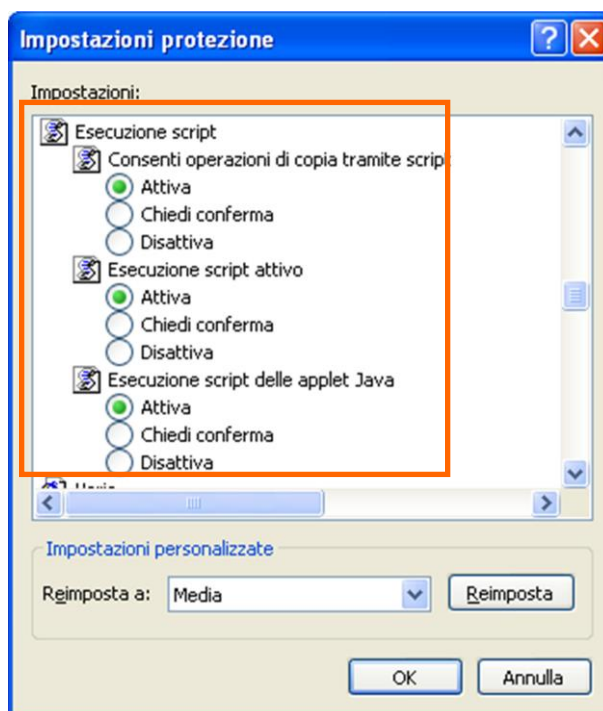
Impostazioni protezione

Impostazioni:

Esecuzione script
Consenti operazioni di copia tramite script
Attiva
Chiedi conferma
Disattiva
Esecuzione script attivo
Attiva
Chiedi conferma
Disattiva
Esecuzione script delle applet Java
Attiva
Chiedi conferma
Disattiva
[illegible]

Impostazioni personalizzate
Reimposta a: Media
Reimposta

OK
Annulla